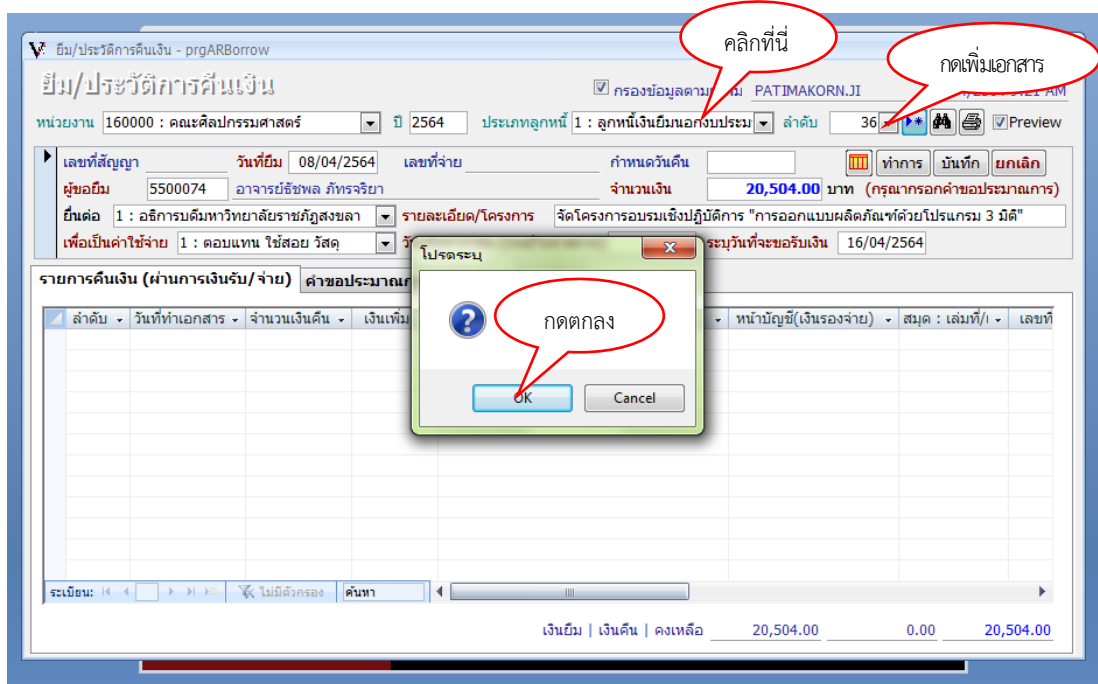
ยืม/ประวัติการคืนเงิน - prgARBorrow

ยืม/ประวัติการคืนเงิน

คลิกที่นี่

กดเพิ่มเอกสาร

☑ กรองข้อมูลตาม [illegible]ม PATIMAKORN.JI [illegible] AM

หน่วยงาน 160000 : คณะศิลปกรรมศาสตร์ ปี 2564 ประเภทลูกหนี้ 1 : ลูกหนี้เงินยืมนอกงบประม ลำดับ 36 ☑Preview

เลขที่สัญญา วันที่ยืม 08/04/2564 เลขที่จ่าย กำหนดวันคืน ทำการ บันทึก ยกเลิก

ผู้ขอยืม 5500074 อาจารย์ธัชพล ภัทรจริยา จำนวนเงิน 20,504.00 บาท (กรุณากรอกคำขอประมาณการ)

ยื่นต่อ 1 : อธิการบดีมหาวิทยาลัยราชภัฏสงขลา รายละเอียด/โครงการ จัดโครงการอบรมเชิงปฏิบัติการ "การออกแบบผลิตภัณฑ์ด้วยโปรแกรม 3 มิติ"

เพื่อเป็นค่าใช้จ่าย 1 : ตอบแทน ใช้สอย วัสดุ วั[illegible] ระบุวันที่จะขอรับเงิน 16/04/2564

รายการคืนเงิน (ผ่านการเงินรับ/จ่าย) ค่าขอประมาณก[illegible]

ลำดับ วันที่เอกสาร จำนวนเงินคืน เงินเพิ่ม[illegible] หน้าบัญชี(เงินรองจ่าย) สมุด : เล่มที่/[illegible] เลขที่

โปรดระบุ

กดตกลง

OK Cancel

ระเบียน: ไม่มีตัวกรอง ค้นหา

เงินยืม | เงินคืน | คงเหลือ 20,504.00 0.00 20,504.00